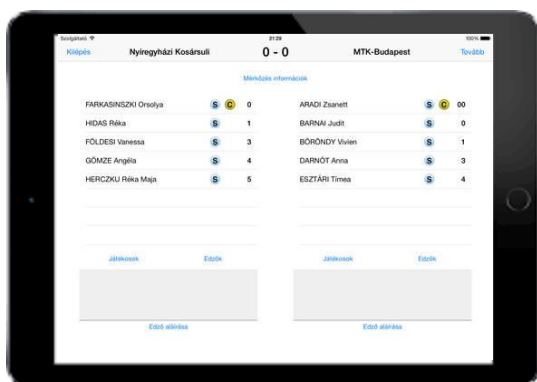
Szolgáltató 21:28 100%

Kilépés Nyíregyházi Kosársuli 0 - 0 MTK-Budapest Tovább

Mérkőzés információk

| | | | |
|---|---|---|---|
| FARKASINSZKI Orsolya | S | C | 0 |
| HIDAS Réka | S | | 1 |
| FÖLDESI Vanessa | S | | 3 |
| GÖMZE Angéla | S | | 4 |
| HERCZKU Réka Maja | S | | 5 |

Játékosok Edzők

Edző aláírása

| | | | |
|---|---|---|---|
| ARADI Zsanett | S | C | 00 |
| BARNAI Judit | S | | 0 |
| BÖRÖNDY Vivien | S | | 1 |
| DARNÓT Anna | S | | 3 |
| ESZTÁRI Tímea | S | | 4 |

Játékosok Edzők

Edző aláírása